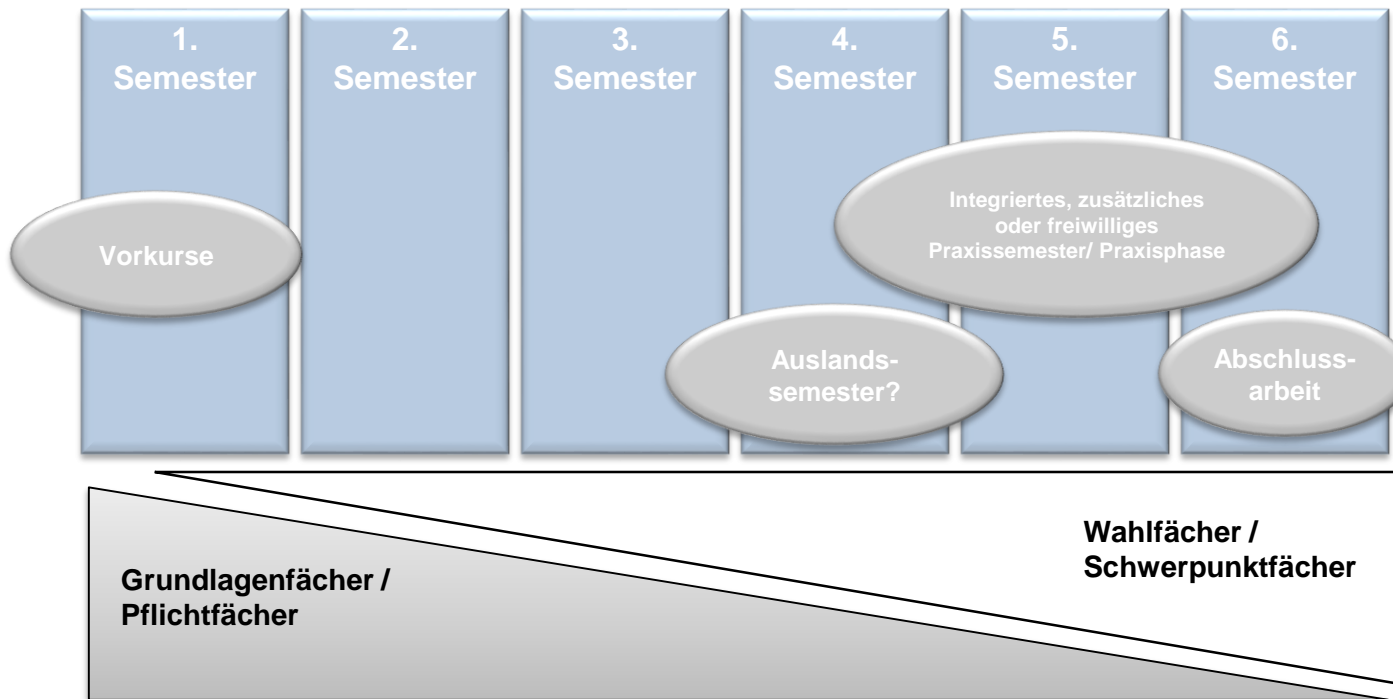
1. Semester

2. Semester

3. Semester

4. Semester

5. Semester

6. Semester

Vorkurse

Integriertes, zusätzliches oder freiwilliges Praxissemester/ Praxisphase

Auslandssemester?

Abschlussarbeit

Wahlfächer / Schwerpunktfächer

Grundlagenfächer / Pflichtfächer